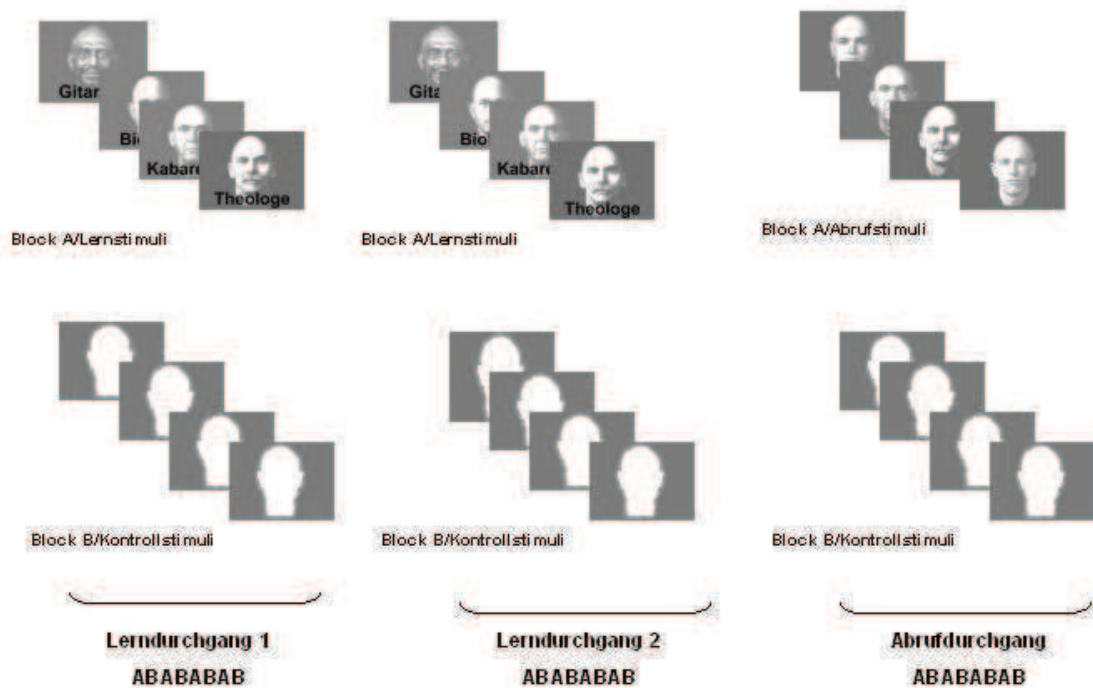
Gitar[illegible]

Bio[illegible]

Kabare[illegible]

Theologe

Block A/Lernstimuli

Gitar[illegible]

Bio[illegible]

Kabare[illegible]

Theologe

Block A/Lernstimuli

Block A/Abrufstimuli

Block B/Kontrollstimuli

Block B/Kontrollstimuli

Block B/Kontrollstimuli

Lerndurchgang 1
ABABABAB

Lerndurchgang 2
ABABABAB

Abrufdurchgang
ABABABAB